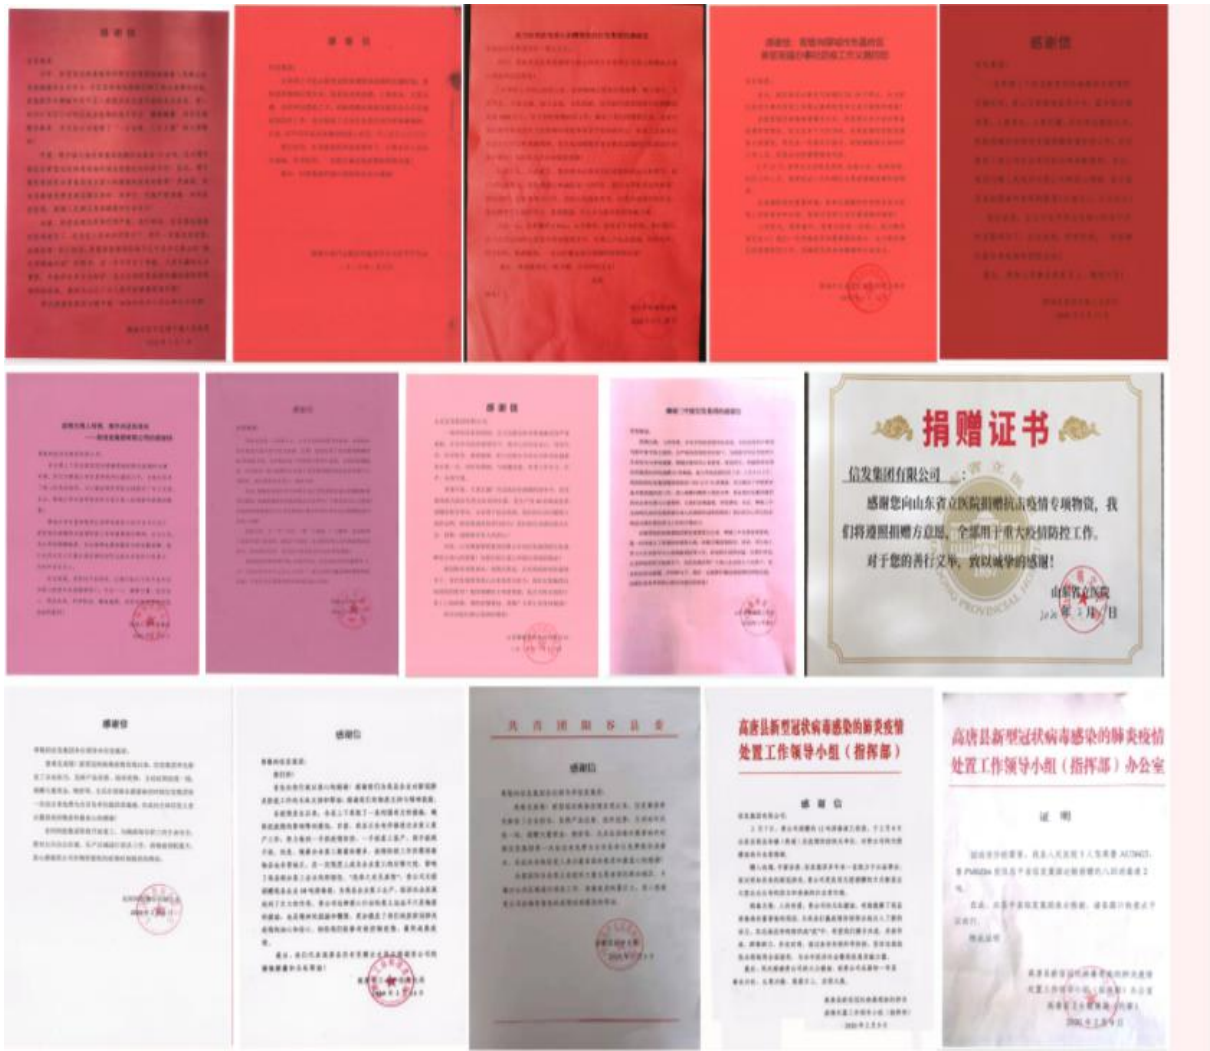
感谢信

感谢信

感谢信

捐赠证书

信发集团有限公司：

感谢您向山东省立医院捐赠抗击疫情专项物资，我们将遵照捐赠方意愿，全部用于重大疫情防控工作。

对于您的善行义举，致以诚挚的感谢！

山东省立医院
2020年2月 日

感谢信

感谢信

共青团阳谷县委

感谢信

高唐县新型冠状病毒感染的肺炎疫情处置工作领导小组（指挥部）

感谢信

高唐县新型冠状病毒感染的肺炎疫情处置工作领导小组（指挥部）办公室

证明